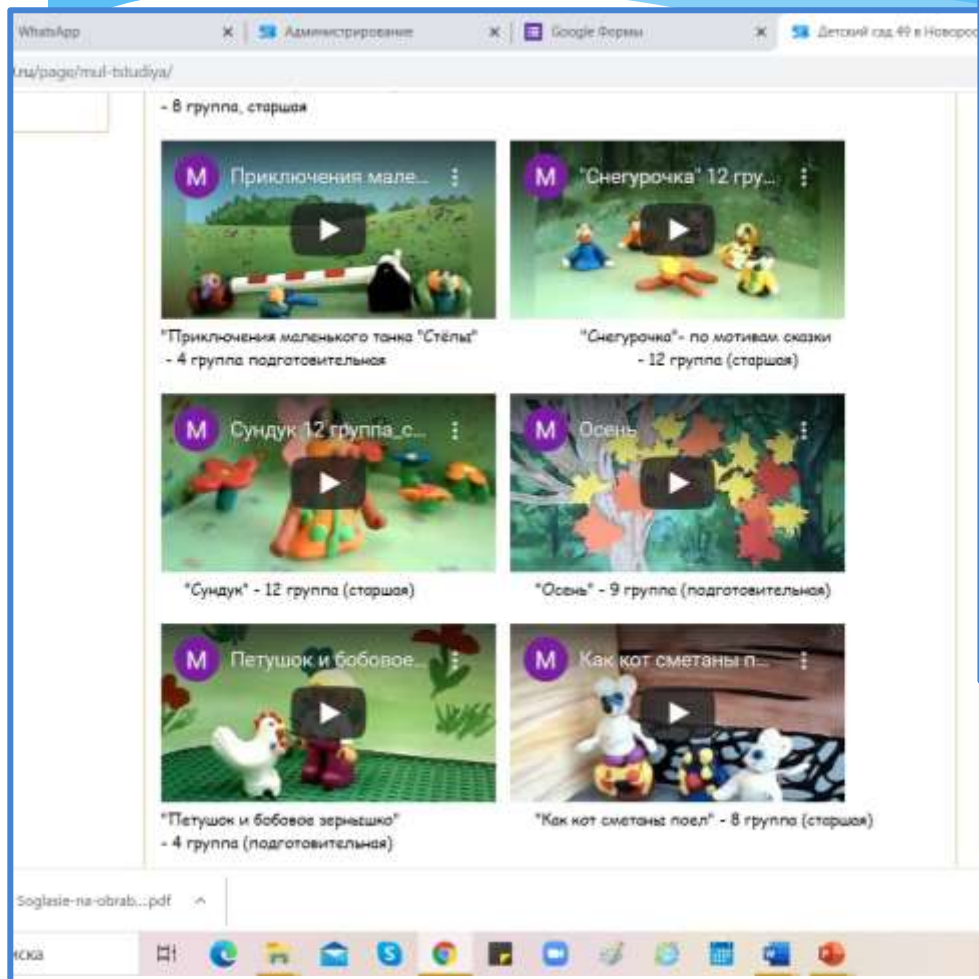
WhatsApp
Администрирование
Google Формы
Детский сад 49 в Новоро
.ru/page/mul-tstudiya/

- 8 группа, старшая

M Приключения мале...
M "Снегурочка" 12 гру...

"Приключения маленького танка "Стёпы"
- 4 группа подготовительная

"Снегурочка"- по мотивам сказки
- 12 группа (старшая)

M Сундук 12 группа_с...
M Осень

"Сундук" - 12 группа (старшая)

"Осень" - 9 группа (подготовительная)

M Петушок и бобовое...
M Как кот сметаны п...

"Петушок и бобовое зернышко"
- 4 группа (подготовительная)

"Как кот сметаны поел" - 8 группа (старшая)

Soglasie-na-obrab....pdf

иска